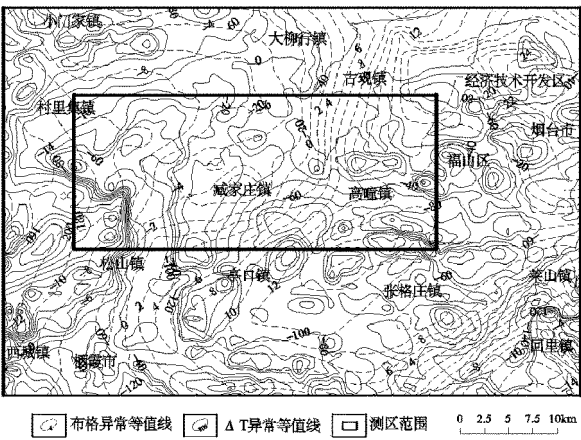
小门家镇
大柳行镇
古现镇
经济技术开发区
村里集镇
烟台市
福山区
臧家庄镇
高疃镇
松山镇
高口镇
张格庄镇
莱山镇
回里镇
西城镇
栖霞市
-60
-6
-2
-10
-20
-30
-40
-50
-70
-80
-90
-100
-110
-120
0
2
4
6
8
10
12
14
-4
-8
-12
-14
-16

布格异常等值线
ΔT异常等值线
测区范围
0 2.5 5 7.5 10km